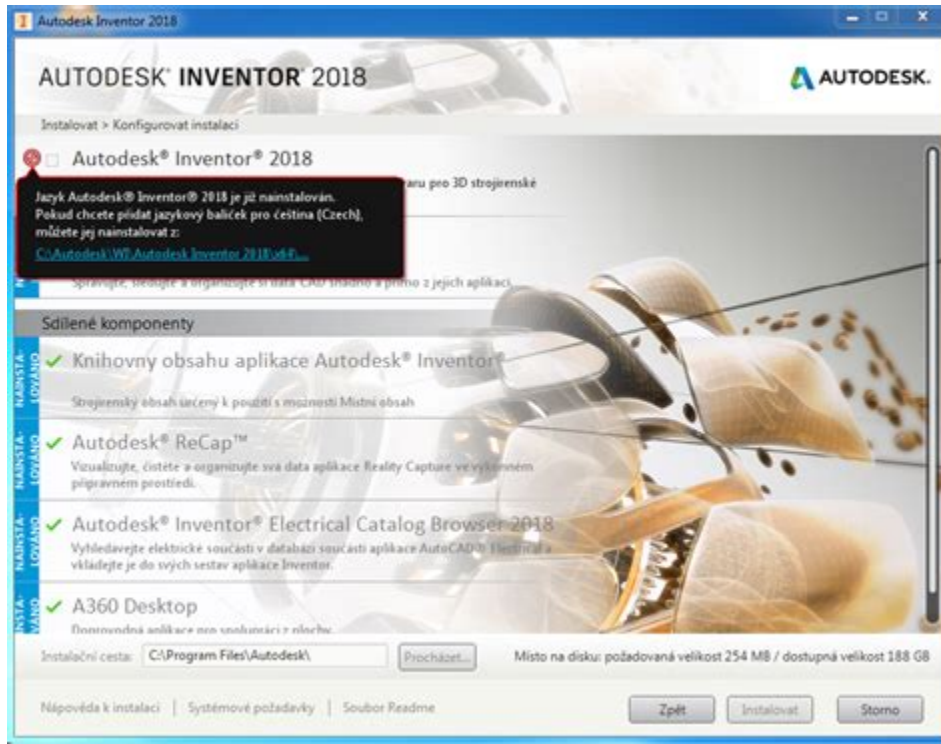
Autodesk Inventor 2018

AUTODESK® INVENTOR® 2018

AUTODESK.

Instalovat > Konfigurovat instalaci

Autodesk® Inventor® 2018

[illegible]aru pro 3D strojírenské

Jazyk Autodesk® Inventor® 2018 je již nainstalován.
Pokud chcete přidat jazykový balíček pro čeština (Czech), můžete jej nainstalovat z:
C:\Autodesk\WI\Autodesk Inventor 2018\x64\...

Spravujte, sledujte a organizujte si data CAD snadno a přímo z jejich aplikací.

Sdílené komponenty

NAINSTALOVÁNO

Knihovny obsahu aplikace Autodesk® Inventor®

Strojírenský obsah určený k použití s možností Místní obsah

NAINSTALOVÁNO

Autodesk® ReCap™

Vizualizujte, čistěte a organizujte svá data aplikace Reality Capture ve výkonném připravném prostředí.

NAINSTALOVÁNO

Autodesk® Inventor® Electrical Catalog Browser 2018

Vyhledávejte elektrické součásti v databázi součástí aplikace AutoCAD® Electrical a vkládejte je do svých sestav aplikace Inventor.

NAINSTALOVÁNO

A360 Desktop

Doprovodná aplikace pro spolupráci z plochy.

Instalační cesta: C:\Program Files\Autodesk\ Procházet...

Místo na disku: požadovaná velikost 254 MB / dostupná velikost 188 GB

Nápověda k instalaci | Systémové požadavky | Soubor Readme

Zpět Instalovat Storno